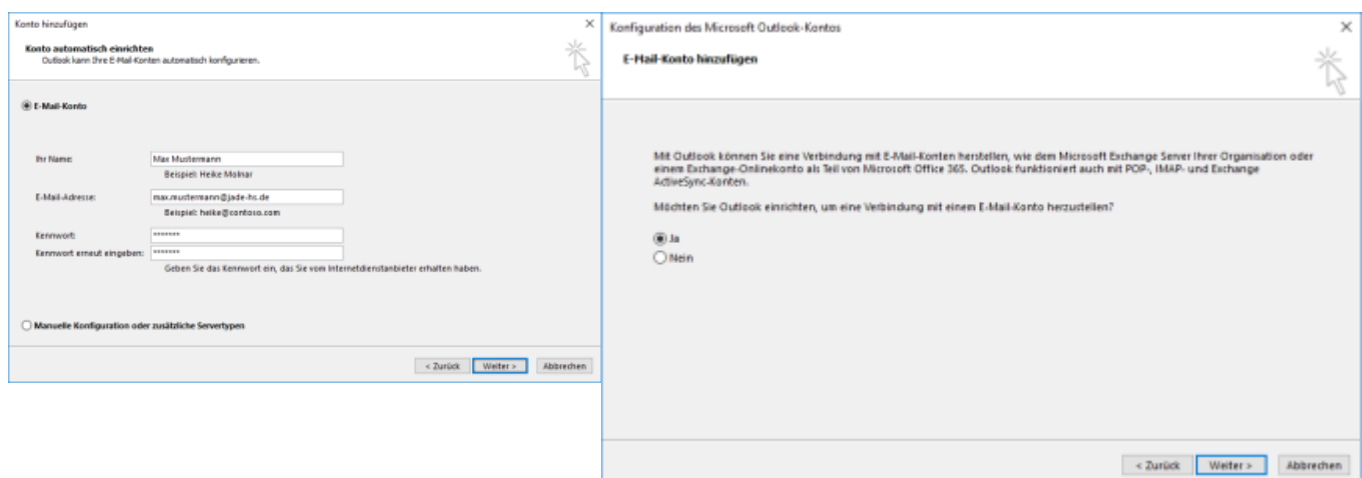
Konto hinzufügen

Konto automatisch einrichten
Outlook kann Ihre E-Mail-Konten automatisch konfigurieren.

E-Mail-Konto

Ihr Name: Max Mustermann
Beispiel: Heike Molnar

E-Mail-Adresse: max.mustermann@jade-hs.de
Beispiel: heike@contoso.com

Kennwort: *******
Kennwort erneut eingeben: *******
Geben Sie das Kennwort ein, das Sie vom Internetdienstanbieter erhalten haben.

Manuelle Konfiguration oder zusätzliche Servertypen

< Zurück Weiter > Abbrechen

Konfiguration des Microsoft Outlook-Kontos

E-Mail-Konto hinzufügen

Mit Outlook können Sie eine Verbindung mit E-Mail-Konten herstellen, wie dem Microsoft Exchange Server Ihrer Organisation oder einem Exchange-Onlinekonto als Teil von Microsoft Office 365. Outlook funktioniert auch mit POP-, IMAP- und Exchange ActiveSync-Konten.

Möchten Sie Outlook einrichten, um eine Verbindung mit einem E-Mail-Konto herzustellen?

Ja
Nein

< Zurück Weiter > Abbrechen